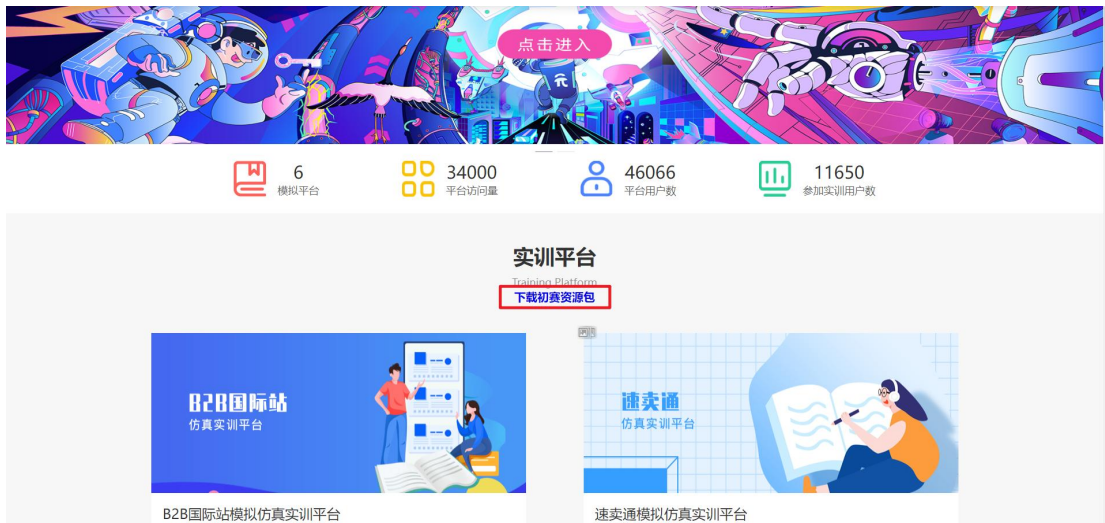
点击进入

6
模拟平台

34000
平台访问量

46066
平台用户数

11650
参加实训用户数

实训平台
Training Platform
下载初赛资源包

B2B国际站
仿真实训平台

速卖通
仿真实训平台

B2B国际站模拟仿真实训平台

速卖通模拟仿真实训平台